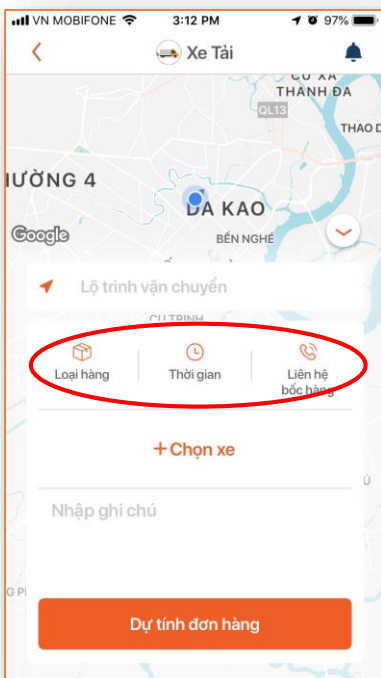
VN MOBIFONE 3:12 PM 97%

Xe Tải

CƯ XÁ THANH ĐA
QL13
THẢO Đ
ƯỜNG 4
ĐA KAO
BẾN NGHÉ
Google

Lộ trình vận chuyển

CU TRINH

Loại hàng
Thời gian
Liên hệ bốc hàng

+ Chọn xe

Nhập ghi chú

G PI

Dự tính đơn hàng